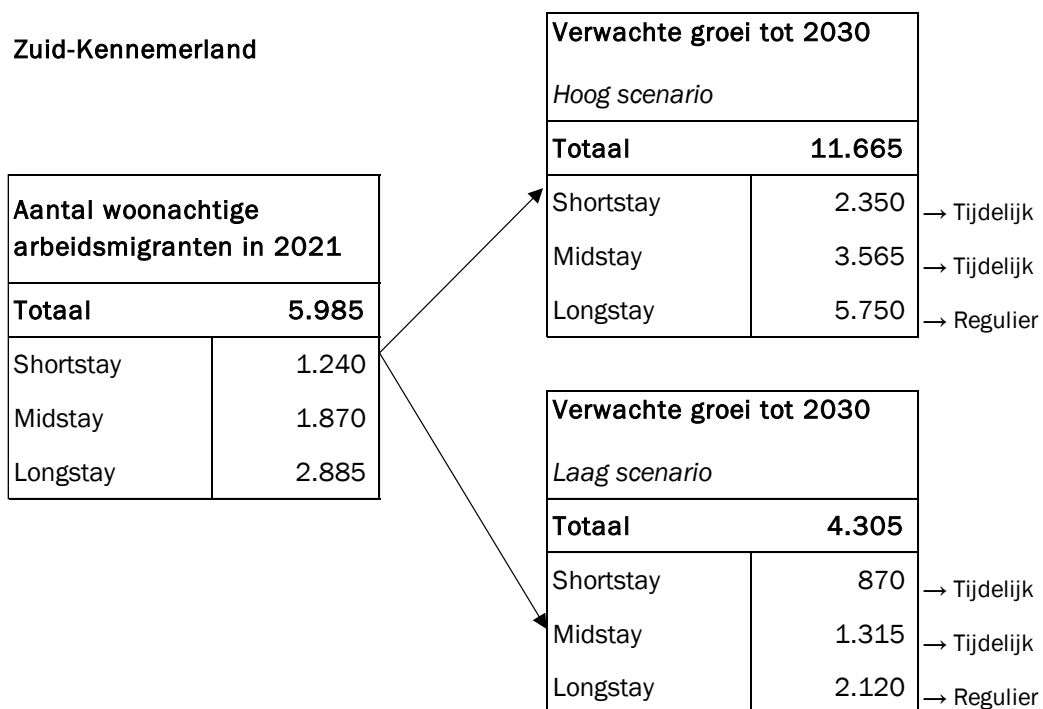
Zuid-Kennemerland

| Aantal woonachtige arbeidsmigranten in 2021 | |
|---|---|
| Totaal | 5.985 |
| Shortstay | 1.240 |
| Midstay | 1.870 |
| Longstay | 2.885 |

| Verwachte groei tot 2030 | | |
|---|---|---|
| *Hoog scenario* | | |
| Totaal | 11.665 | |
| Shortstay | 2.350 | → Tijdelijk |
| Midstay | 3.565 | → Tijdelijk |
| Longstay | 5.750 | → Regulier |

| Verwachte groei tot 2030 | | |
|---|---|---|
| *Laag scenario* | | |
| Totaal | 4.305 | |
| Shortstay | 870 | → Tijdelijk |
| Midstay | 1.315 | → Tijdelijk |
| Longstay | 2.120 | → Regulier |